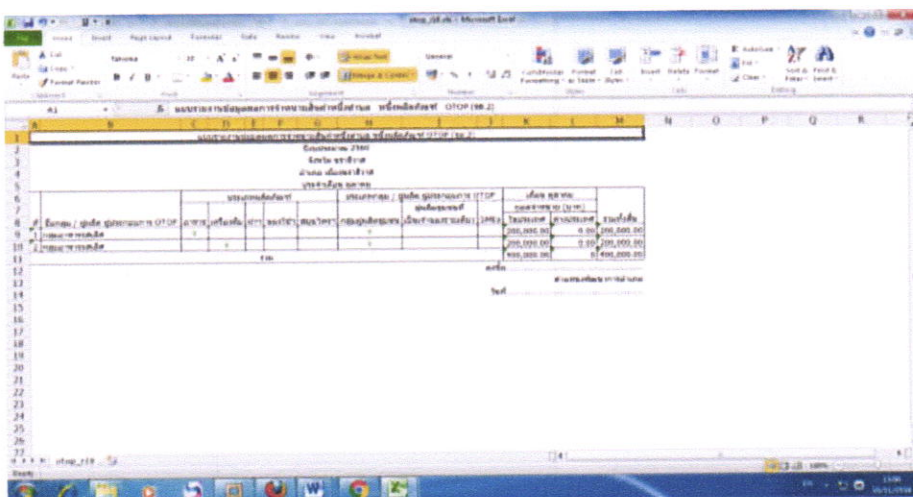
otop_tdl.xls - Microsoft Excel

File Home Insert Page Layout Formulas Data Review View Acrobat

Cut Copy Format Painter Paste Tahoma 10 Wrap Text Merge & Center General Conditional Formatting Format as Table Cell Styles Insert Delete Format AutoSum Fill Clear Sort & Filter Find & Select

Clipboard Font Alignment Number Styles Cells Editing

A1 fx แบบรายงานข้อมูลผลการจำหน่ายสินค้าหนึ่งตำบล หนึ่งผลิตภัณฑ์ OTOP (รง.2)

A B C D E F G H I J K L M N O P Q R

แบบรายงานข้อมูลผลการจำหน่ายสินค้าหนึ่งตำบล หนึ่งผลิตภัณฑ์ OTOP (รง.2)

ปีงบประมาณ 2560

จังหวัด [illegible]

อำเภอ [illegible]

ประจำเดือน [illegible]

| ที่ | ชื่อกลุ่ม / ผู้ผลิต ผู้ประกอบการ OTOP | ประเภทผลิตภัณฑ์ | | | | | ประเภทกลุ่ม / ผู้ผลิต ผู้ประกอบการ OTOP | | | เดือน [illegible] | | |
|---|---|---|---|---|---|---|---|---|---|---|---|---|
| | | อาหาร | เครื่องดื่ม | ผ้า | ของใช้ฯ | สมุนไพร | กลุ่มผู้ผลิตชุมชน | ผู้ผลิตชุมชนที่เป็นเจ้าของคนเดียว | SMEs | ยอดจำหน่าย (บาท) ในประเทศ | ต่างประเทศ | รวมทั้งสิ้น |
| 1 | กลุ่ม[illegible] | 1 | | | | | 1 | | | 200,000.00 | 0.00 | 200,000.00 |
| 2 | กลุ่ม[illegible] | | 1 | | | | 1 | | | 200,000.00 | 0.00 | 200,000.00 |
| | รวม | | | | | | | | | 400,000.00 | 0 | 400,000.00 |

ลงชื่อ.....................

ตำแหน่ง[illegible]

วันที่.....................

otop_rz8

Ready 100%